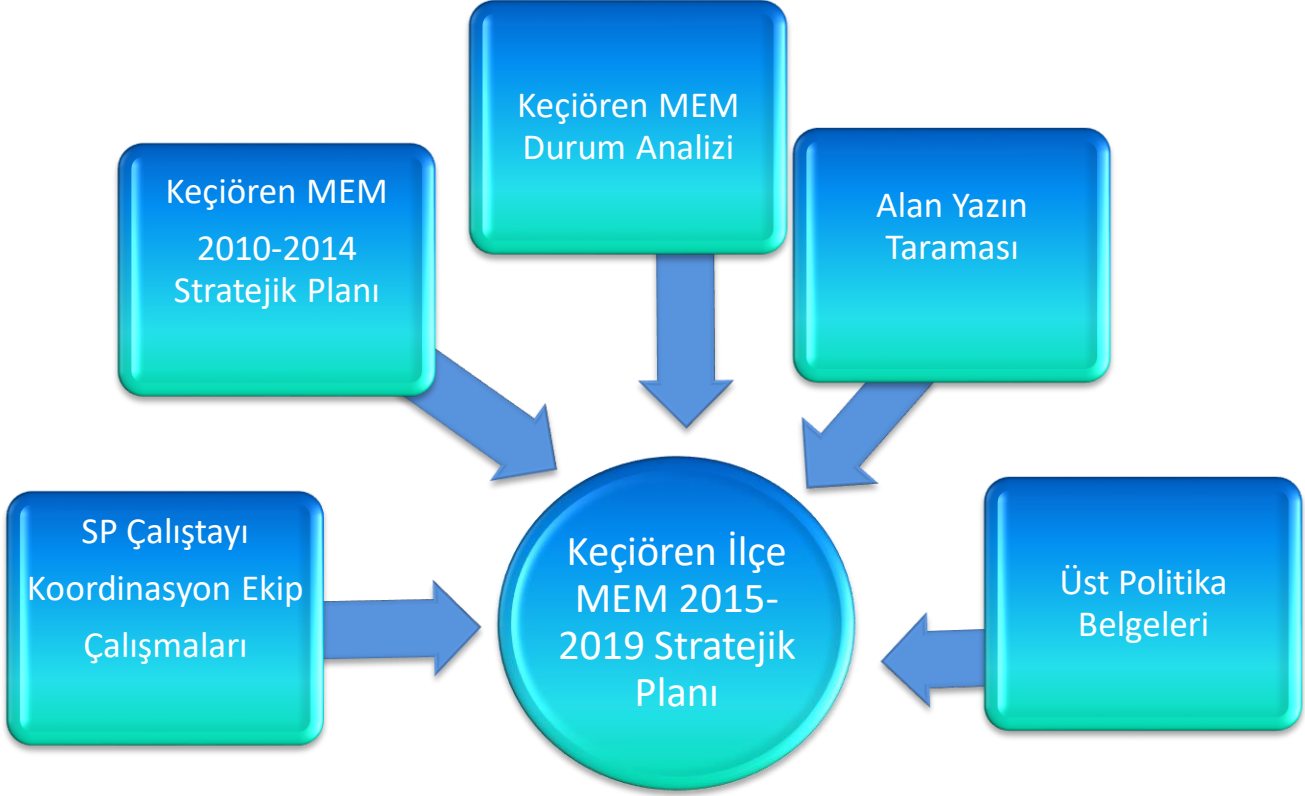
Keçiören MEM Durum Analizi

Keçiören MEM 2010-2014 Stratejik Planı

Alan Yazın Taraması

SP Çalıştayı Koordinasyon Ekip Çalışmaları

Keçiören İlçe MEM 2015-2019 Stratejik Planı

Üst Politika Belgeleri